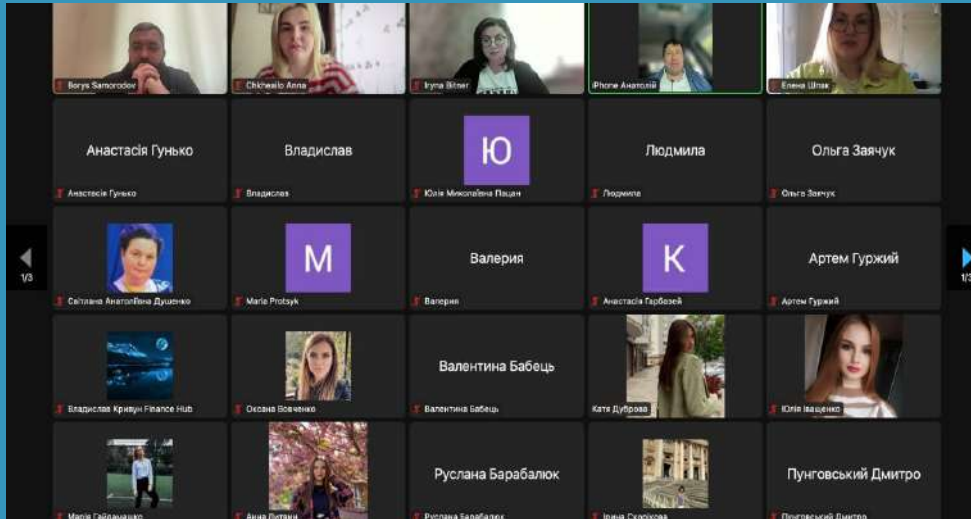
Borys Samorodov
Chkhwalo Anna
Iryna Bitner
iPhone Анатолій
Елена Шпак

Анастасія Гунько
Анастасія Гунько
Владислав
Владислав
Ю
Юлія Миколаївна Пацан
Людмила
Людмила
Ольга Заячук
Ольга Заячук

Світлана Анатоліївна Душенко
M
Maria Protsyk
Валерия
Валерия
K
Анастасія Гарбозей
Артем Гуржий
Артем Гуржий

Владислав Кривун Finance Hub
Оксана Вовченко
Валентина Бабець
Валентина Бабець
Катя Дуброва
Юлія Іващенко

Марія Гайдамашко
Анна Питаш
Руслана Барабалюк
Руслана Барабалюк
Ірина Судрікова
Пунговський Дмитро
Пунговський Дмитро

1/3
1/3